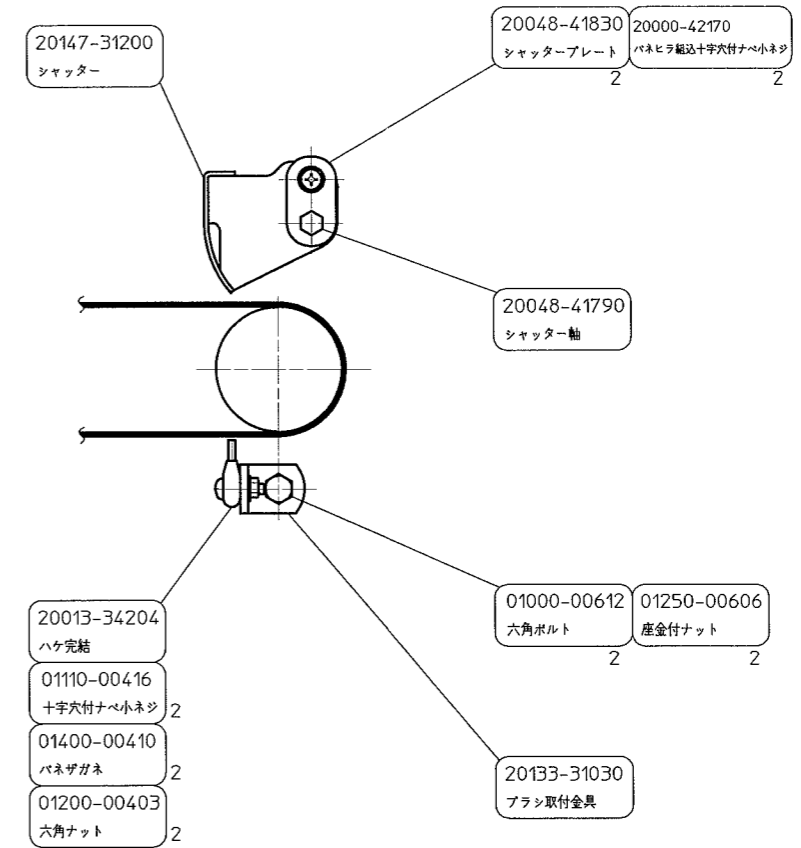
20048-41830
シャッタープレート
2

20000-42170
バネヒラ組込十字穴付ナベ小ネジ
2

20147-31200
シャッター

20048-41790
シャッター軸

20013-34204
ハケ完結

01110-00416
十字穴付ナベ小ネジ
2

01400-00410
バネザガネ
2

01200-00403
六角ナット
2

01000-00612
六角ボルト
2

01250-00606
座金付ナット
2

20133-31030
ブラシ取付金具